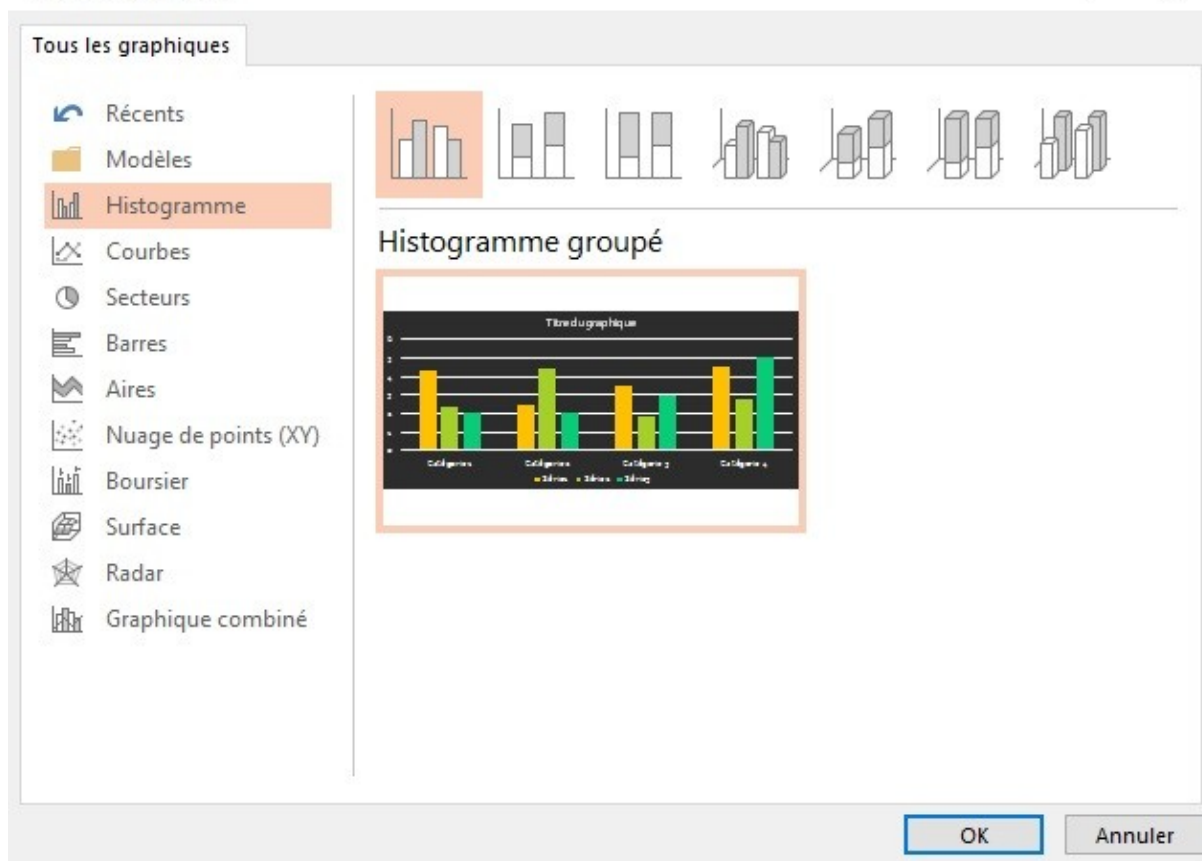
Tous les graphiques

Récents
Modèles
Histogramme
Courbes
Secteurs
Barres
Aires
Nuage de points (XY)
Boursier
Surface
Radar
Graphique combiné

Histogramme groupé

Titre du graphique

Catégorie 1 Catégorie 2 Catégorie 3 Catégorie 4

Série1 Série2 Série3

OK
Annuler